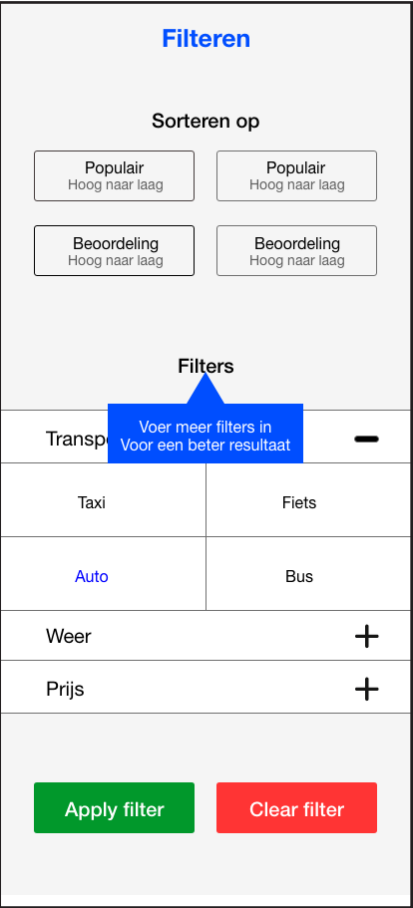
Filteren

Sorteren op

Populair
Hoog naar laag

Populair
Hoog naar laag

Beoordeling
Hoog naar laag

Beoordeling
Hoog naar laag

Filters

Voer meer filters in
Voor een beter resultaat

Transp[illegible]

| Taxi | Fiets |
|---|---|
| Auto | Bus |

Weer

Prijs

Apply filter

Clear filter